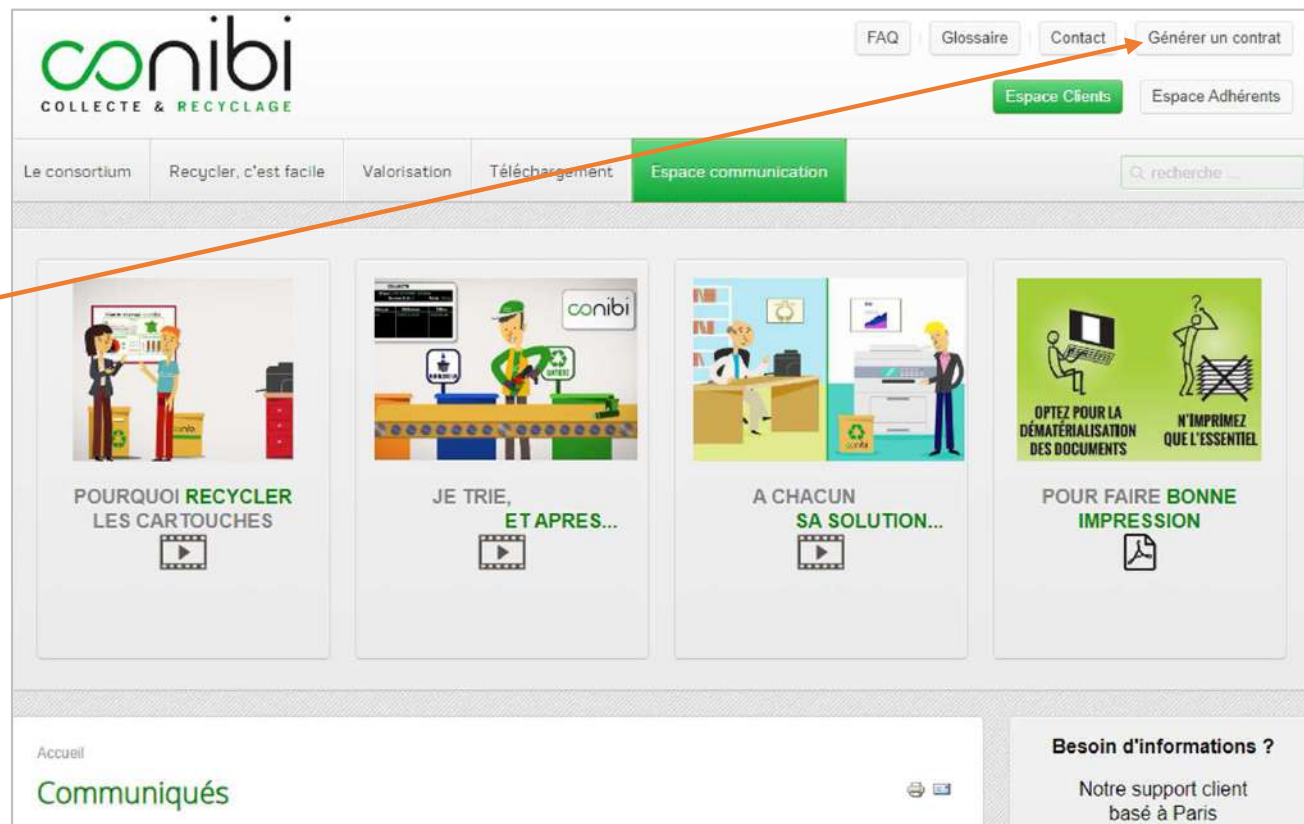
conibi
COLLECTE & RECYCLAGE

FAQ | Glossaire | Contact | Générer un contrat

Espace Clients | Espace Adhérents

Le consortium | Recycler, c'est facile | Valorisation | Téléchargement | Espace communication

recherche ...

conibi

OPTEZ POUR LA DÉMATÉRIALISATION DES DOCUMENTS

N'IMPRIMEZ QUE L'ESSENTIEL

POURQUOI RECYCLER LES CARTOUCHES

JE TRIE, ET APRES...

A CHACUN SA SOLUTION...

POUR FAIRE BONNE IMPRESSION

Accueil

Communiqués

Besoin d'informations ?

Notre support client basé à Paris